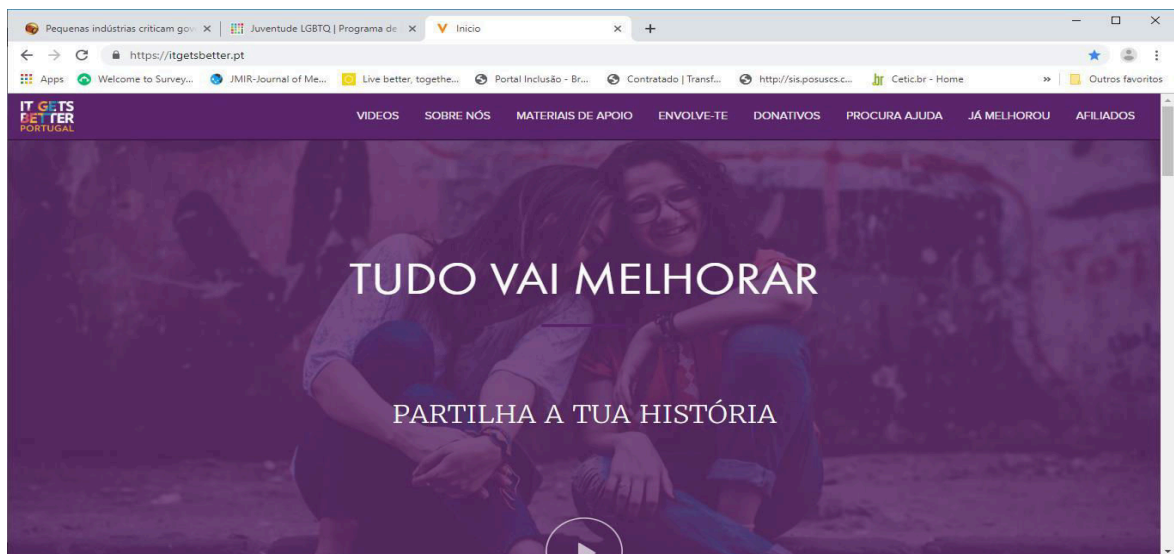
Pequenas indústrias criticam gov ×
Juventude LGBTQ | Programa de ×
V Inicio ×
+

https://itgetsbetter.pt

Apps
Welcome to Survey...
JMIR-Journal of Me...
Live better, togethe...
Portal Inclusão - Br...
Contratado | Transf...
http://sis.posuscs.c...
Cetic.br - Home
»
Outros favoritos

IT GETS BETTER PORTUGAL

VIDEOS
SOBRE NÓS
MATERIAIS DE APOIO
ENVOLVE-TE
DONATIVOS
PROCURA AJUDA
JÁ MELHOROU
AFILIADOS

TUDO VAI MELHORAR

PARTILHA A TUA HISTÓRIA